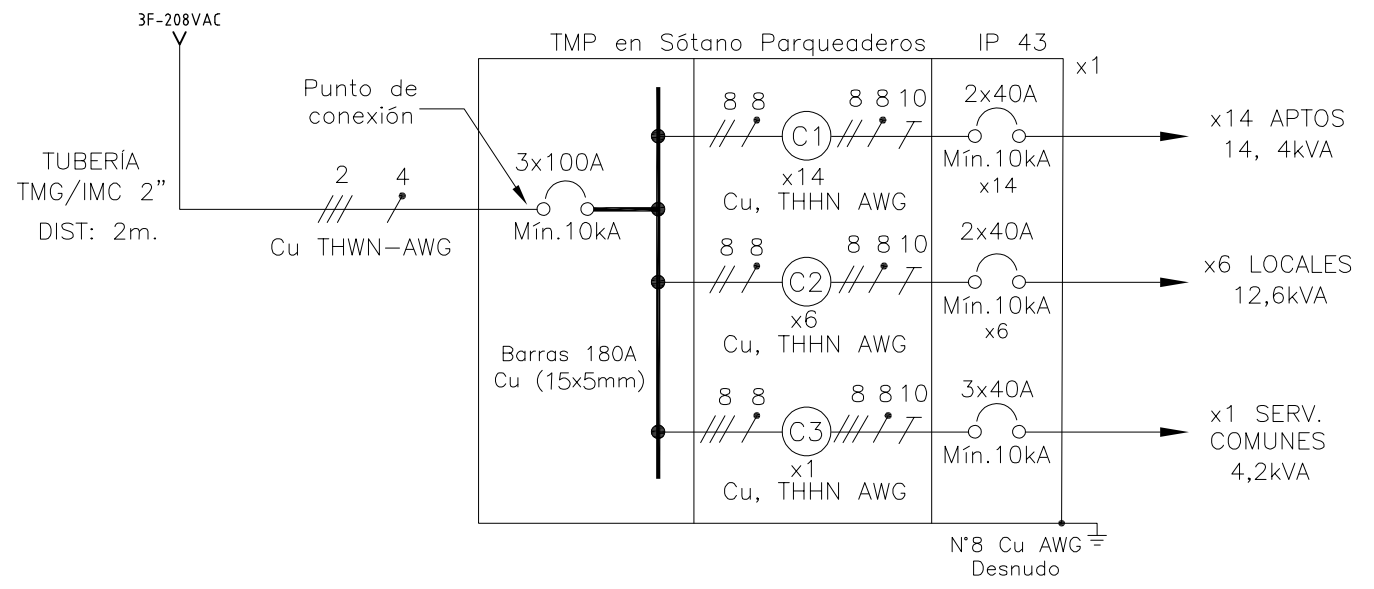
3F-208VAC

TMP en Sótano Parqueaderos IP 43

x1

Punto de conexión

TUBERÍA TMG/IMC 2"

DIST: 2m.

2 4

Cu THWN-AWG

3x100A

Mín.10kA

Barras 180A Cu (15x5mm)

8 8

C1

8 8 10

x14

Cu, THHN AWG

2x40A

Mín.10kA

x14

x14 APTOS 14, 4kVA

8 8

C2

8 8 10

x6

Cu, THHN AWG

2x40A

Mín.10kA

x6

x6 LOCALES 12,6kVA

8 8

C3

8 8 10

x1

Cu, THHN AWG

3x40A

Mín.10kA

x1 SERV. COMUNES 4,2kVA

N°8 Cu AWG Desnudo